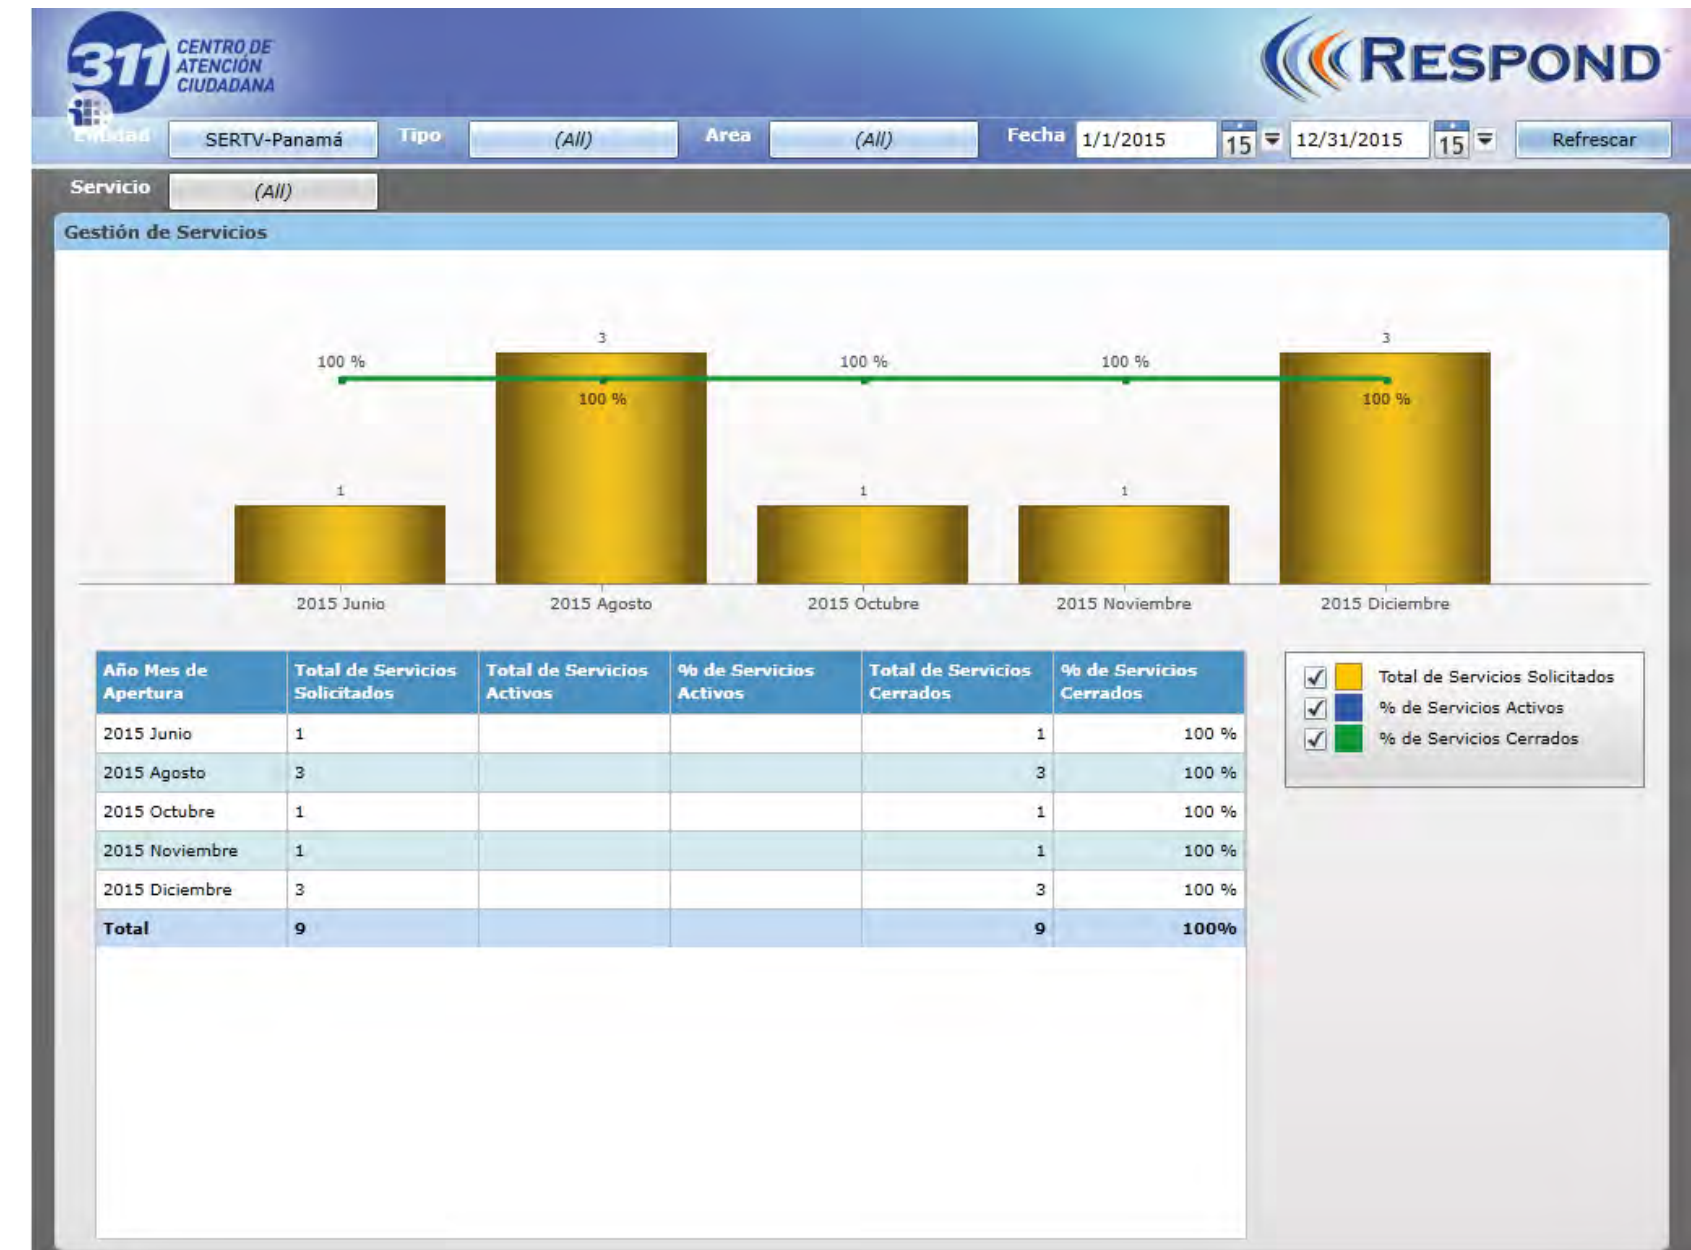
311 CENTRO DE ATENCIÓN CIUDADANA

RESPOND

Entidad SERTV-Panamá Tipo (All) Area (All) Fecha 1/1/2015 15 12/31/2015 15 Refrescar

Servicio (All)

Gestión de Servicios

100 % 3 100 % 100 % 100 % 3 100 % 100 %

1 1 1

2015 Junio 2015 Agosto 2015 Octubre 2015 Noviembre 2015 Diciembre

| Año Mes de Apertura | Total de Servicios Solicitados | Total de Servicios Activos | % de Servicios Activos | Total de Servicios Cerrados | % de Servicios Cerrados |
|---|---|---|---|---|---|
| 2015 Junio | 1 | | | 1 | 100 % |
| 2015 Agosto | 3 | | | 3 | 100 % |
| 2015 Octubre | 1 | | | 1 | 100 % |
| 2015 Noviembre | 1 | | | 1 | 100 % |
| 2015 Diciembre | 3 | | | 3 | 100 % |
| Total | 9 | | | 9 | 100% |

Total de Servicios Solicitados
% de Servicios Activos
% de Servicios Cerrados